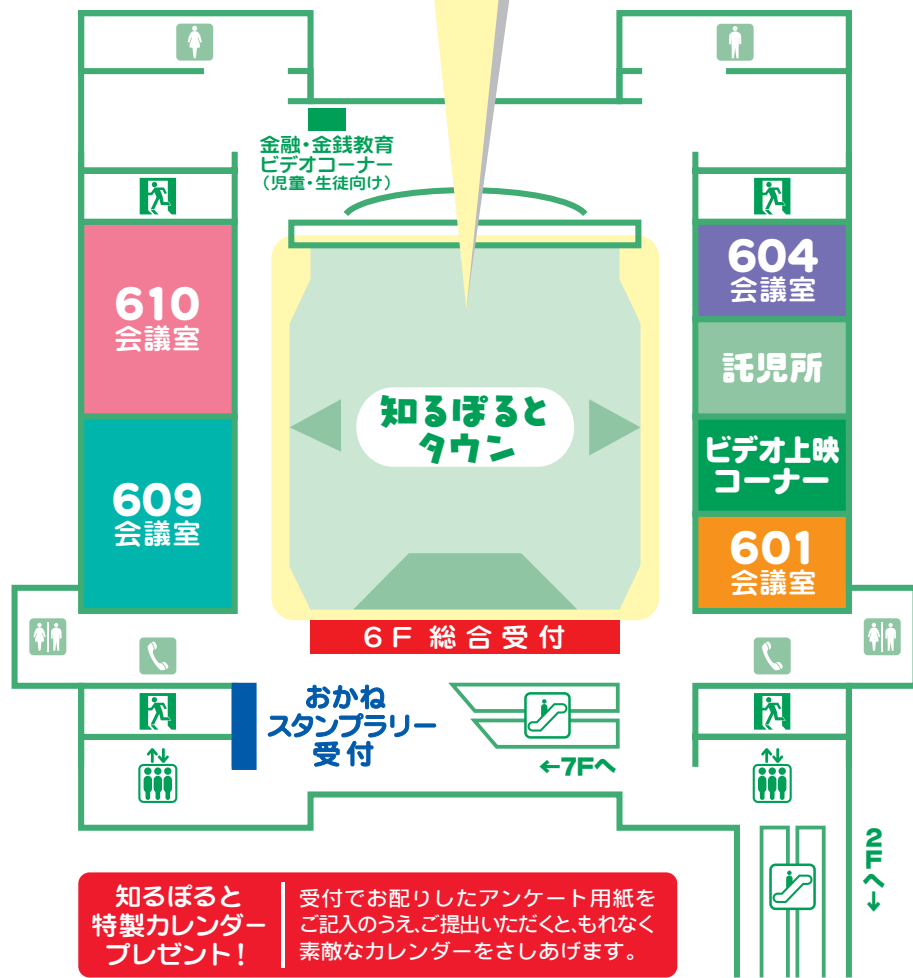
金融・金銭教育
ビデオコーナー
（児童・生徒向け）

610
会議室

609
会議室

知るぽると
タウン

604
会議室

託児所

ビデオ上映
コーナー

601
会議室

6F 総合受付

おかね
スタンプラリー
受付

←7Fへ

2Fへ↓

知るぽると
特製カレンダー
プレゼント！

受付でお配りしたアンケート用紙を
ご記入のうえ、ご提出いただくと、もれなく
素敵なカレンダーをさしあげます。